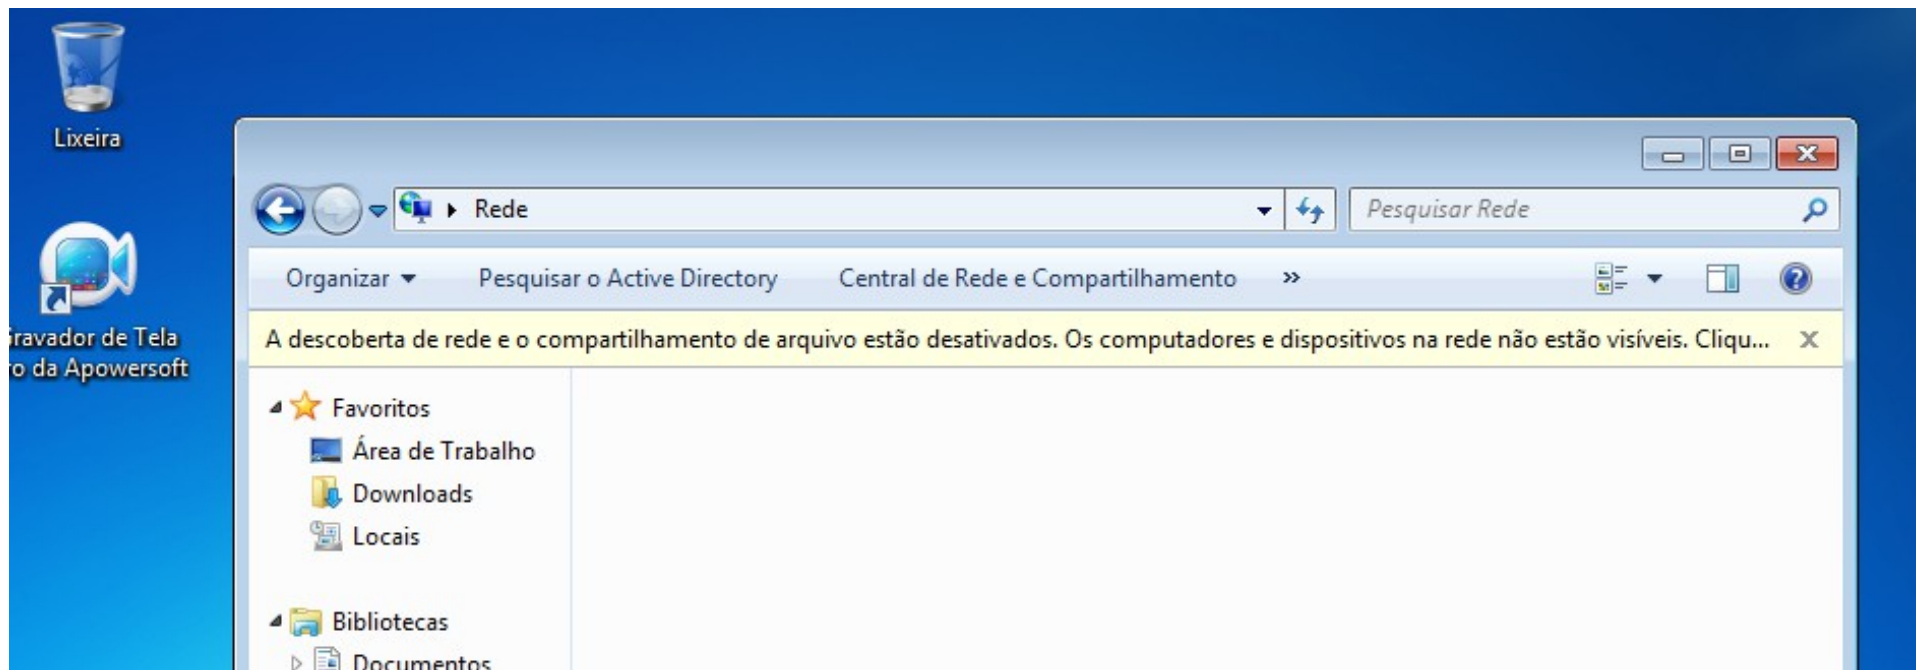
Lixeira

ravador de Tela
o da Apowersoft

Rede

Pesquisar Rede

Organizar

Pesquisar o Active Directory

Central de Rede e Compartilhamento

»

A descoberta de rede e o compartilhamento de arquivo estão desativados. Os computadores e dispositivos na rede não estão visíveis. Cliqu...

X

Favoritos
Área de Trabalho
Downloads
Locais

Bibliotecas
Documentos